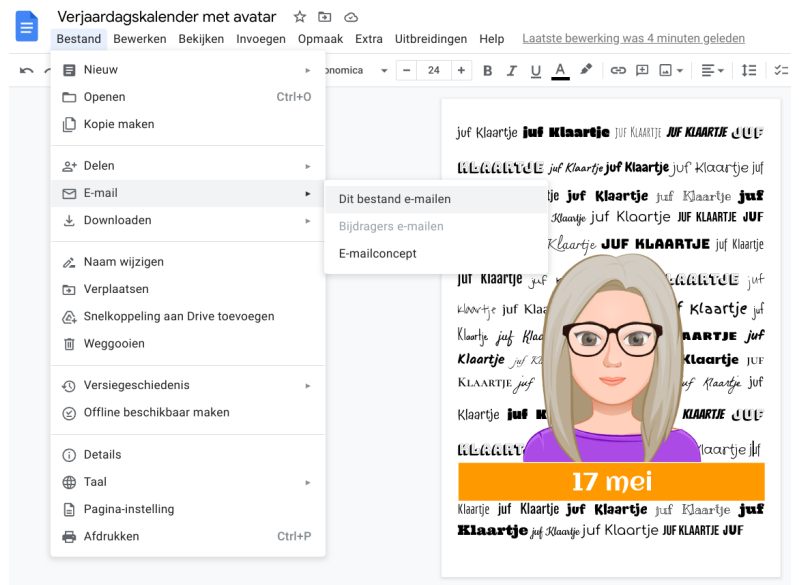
Verjaardagskalender met avatar

Bestand Bewerken Bekijken Invoegen Opmaak Extra Uitbreidingen Help Laatste bewerking was 4 minuten geleden

onomica 24 B I U A

Nieuw
Openen Ctrl+O
Kopie maken

Delen
E-mail
Downloaden

Naam wijzigen
Verplaatsen
Snelkoppeling aan Drive toevoegen
Weggooien

Versiegeschiedenis
Offline beschikbaar maken

Details
Taal
Pagina-instelling
Afdrukken Ctrl+P

Dit bestand e-mailen
Bijdragers e-mailen
E-mailconcept

juf Klaartje juf Klaartje JUF KLAARTJE JUF KLAARTJE JUF
KLAARTJE juf Klaartje juf Klaartje juf Klaartje juf
je juf Klaartje juf Klaartje juf
Klaartje juf Klaartje JUF KLAARTJE JUF
Klaartje JUF KLAARTJE juf Klaartje
juf Klaartje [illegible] KLAARTJE juf
Klaartje juf Klaa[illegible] Klaartje juf
Klaartje juf Klaa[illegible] KLAARTJE juf
Klaartje juf Kl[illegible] Klaartje JUF
KLAARTJE juf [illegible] juf Klaartje juf
Klaartje juf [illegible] KLAARTJE JUF
KLAART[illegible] laartje juf

17 mei

Klaartje juf Klaartje juf Klaartje juf Klaartje juf
Klaartje juf Klaartje juf Klaartje JUF KLAARTJE JUF